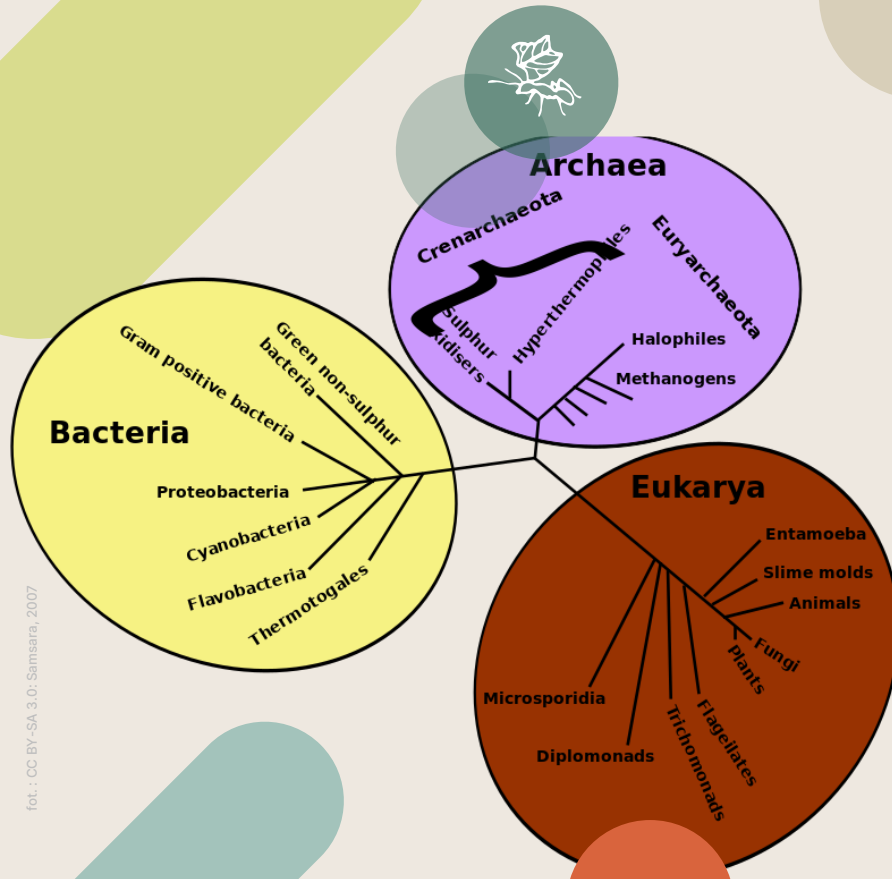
Archaea

Crenarchaeota

Euryarchaeota

Sulphur oxidisers

Hyperthermophiles

Halophiles

Methanogens

Bacteria

Gram positive bacteria

Green non-sulphur bacteria

Proteobacteria

Cyanobacteria

Flavobacteria

Thermotogales

Eukarya

Entamoeba

Slime molds

Animals

Fungi

Plants

Microsporidia

Diplomonads

Trichomonads

Flagellates

fot.: CC BY-SA 3.0: Samsara, 2007